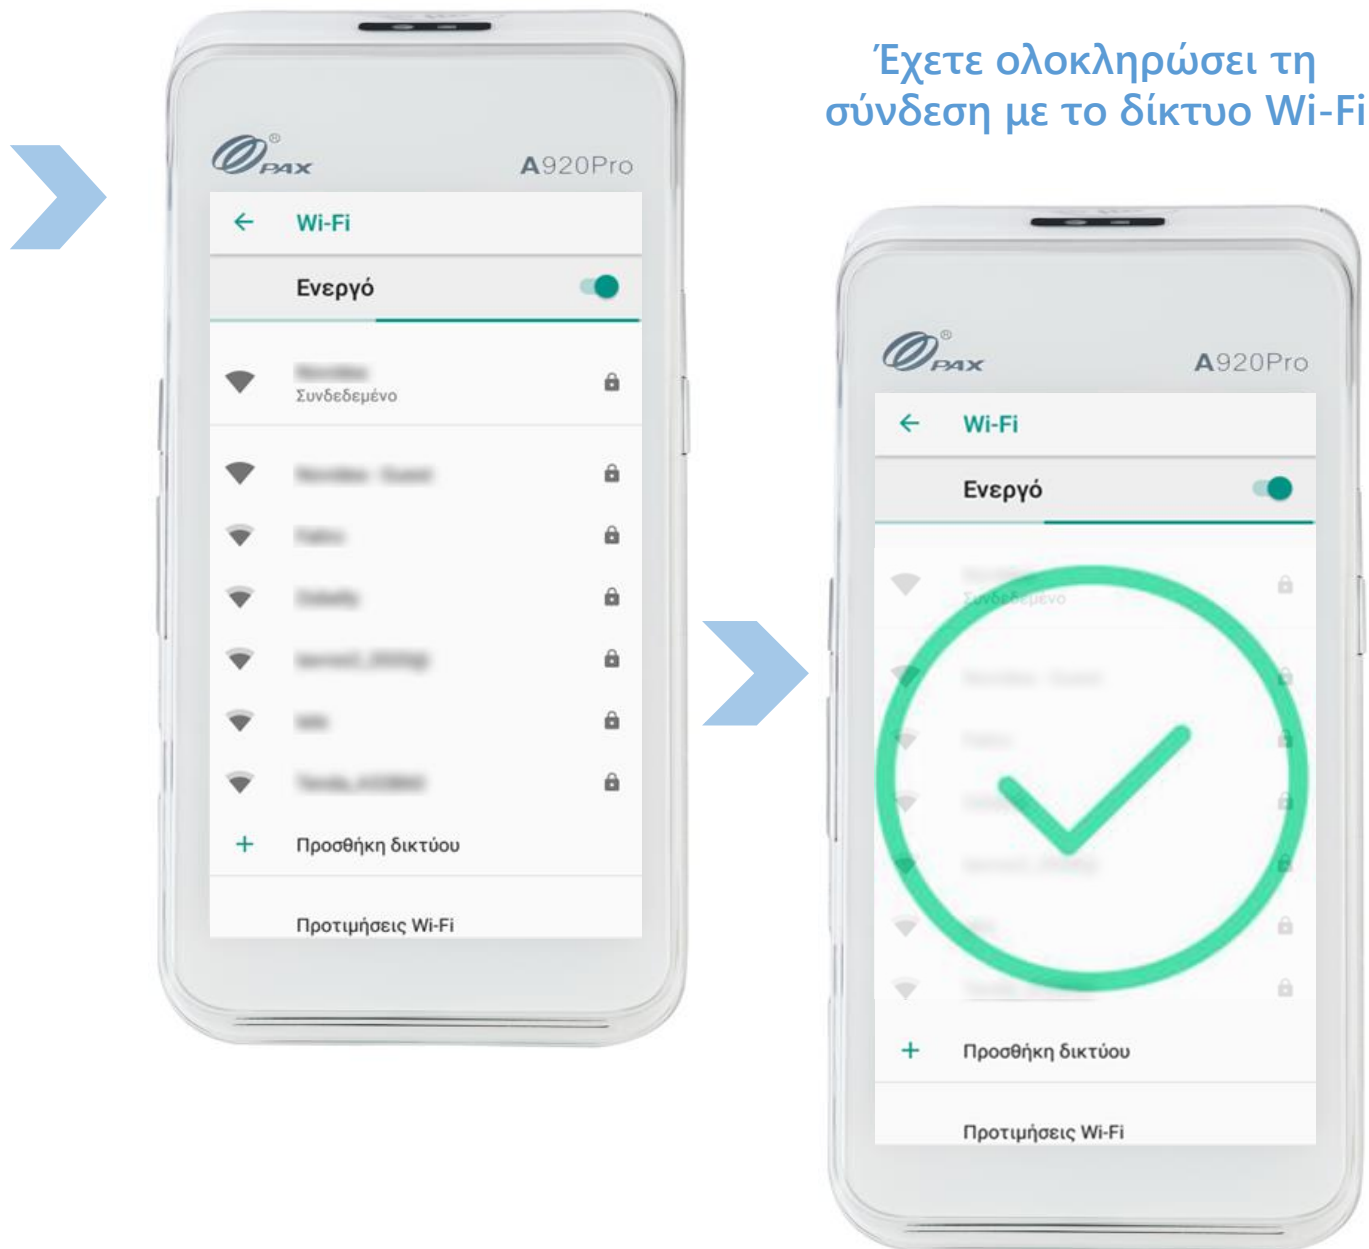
Έχετε ολοκληρώσει τη σύνδεση με το δίκτυο Wi-Fi

PAX A920Pro

Wi-Fi

Ενεργό

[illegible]
Συνδεδεμένο

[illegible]

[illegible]

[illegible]

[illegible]

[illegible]

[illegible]

+ Προσθήκη δικτύου

Προτιμήσεις Wi-Fi

PAX A920Pro

Wi-Fi

Ενεργό

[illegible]
Συνδεδεμένο

+ Προσθήκη δικτύου

Προτιμήσεις Wi-Fi